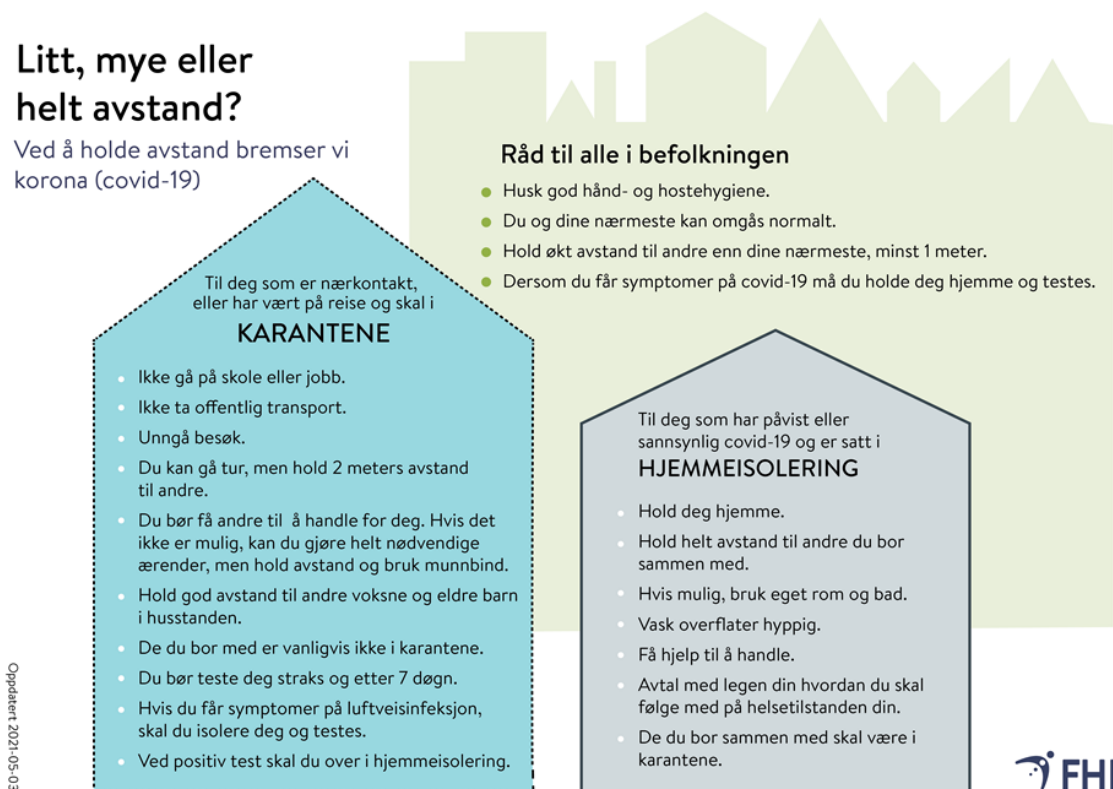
Litt, mye eller helt avstand?

Ved å holde avstand bremser vi korona (covid-19)

Råd til alle i befolkningen

- Husk god hånd- og hostehygiene.
- Du og dine nærmeste kan omgås normalt.
- Hold økt avstand til andre enn dine nærmeste, minst 1 meter.
- Dersom du får symptomer på covid-19 må du holde deg hjemme og testes.

Til deg som er nærkontakt, eller har vært på reise og skal i
KARANTENE

- Ikke gå på skole eller jobb.
- Ikke ta offentlig transport.
- Unngå besøk.
- Du kan gå tur, men hold 2 meters avstand til andre.
- Du bør få andre til å handle for deg. Hvis det ikke er mulig, kan du gjøre helt nødvendige ærender, men hold avstand og bruk munnbind.
- Hold god avstand til andre voksne og eldre barn i husstanden.
- De du bor med er vanligvis ikke i karantene.
- Du bør teste deg straks og etter 7 døgn.
- Hvis du får symptomer på luftveisinfeksjon, skal du isolere deg og testes.
- Ved positiv test skal du over i hjemmeisolering.

Til deg som har påvist eller sannsynlig covid-19 og er satt i
HJEMMEISOLERING

- Hold deg hjemme.
- Hold helt avstand til andre du bor sammen med.
- Hvis mulig, bruk eget rom og bad.
- Vask overflater hyppig.
- Få hjelp til å handle.
- Avtal med legen din hvordan du skal følge med på helsetilstanden din.
- De du bor sammen med skal være i karantene.

Oppdatert 2021-05-03

FHI